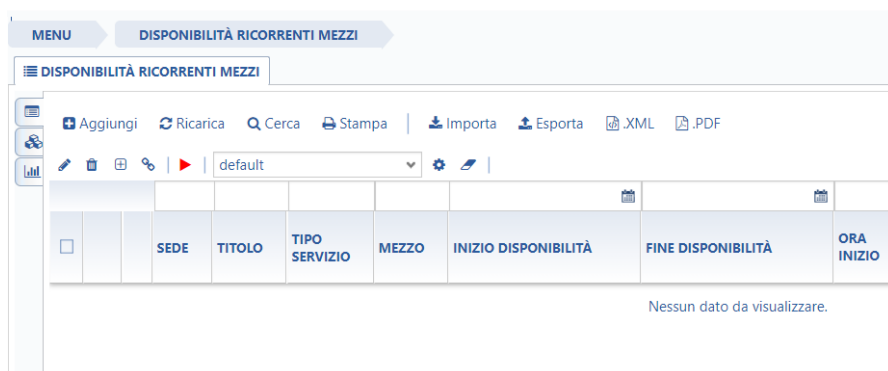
MENU DISPONIBILITÀ RICORRENTI MEZZI

DISPONIBILITÀ RICORRENTI MEZZI

Aggiungi Ricarica Cerca Stampa Importa Esporta .XML .PDF

default

| | | | SEDE | TITOLO | TIPO SERVIZIO | MEZZO | INIZIO DISPONIBILITÀ | FINE DISPONIBILITÀ | ORA INIZIO |
|---|---|---|---|---|---|---|---|---|---|

Nessun dato da visualizzare.